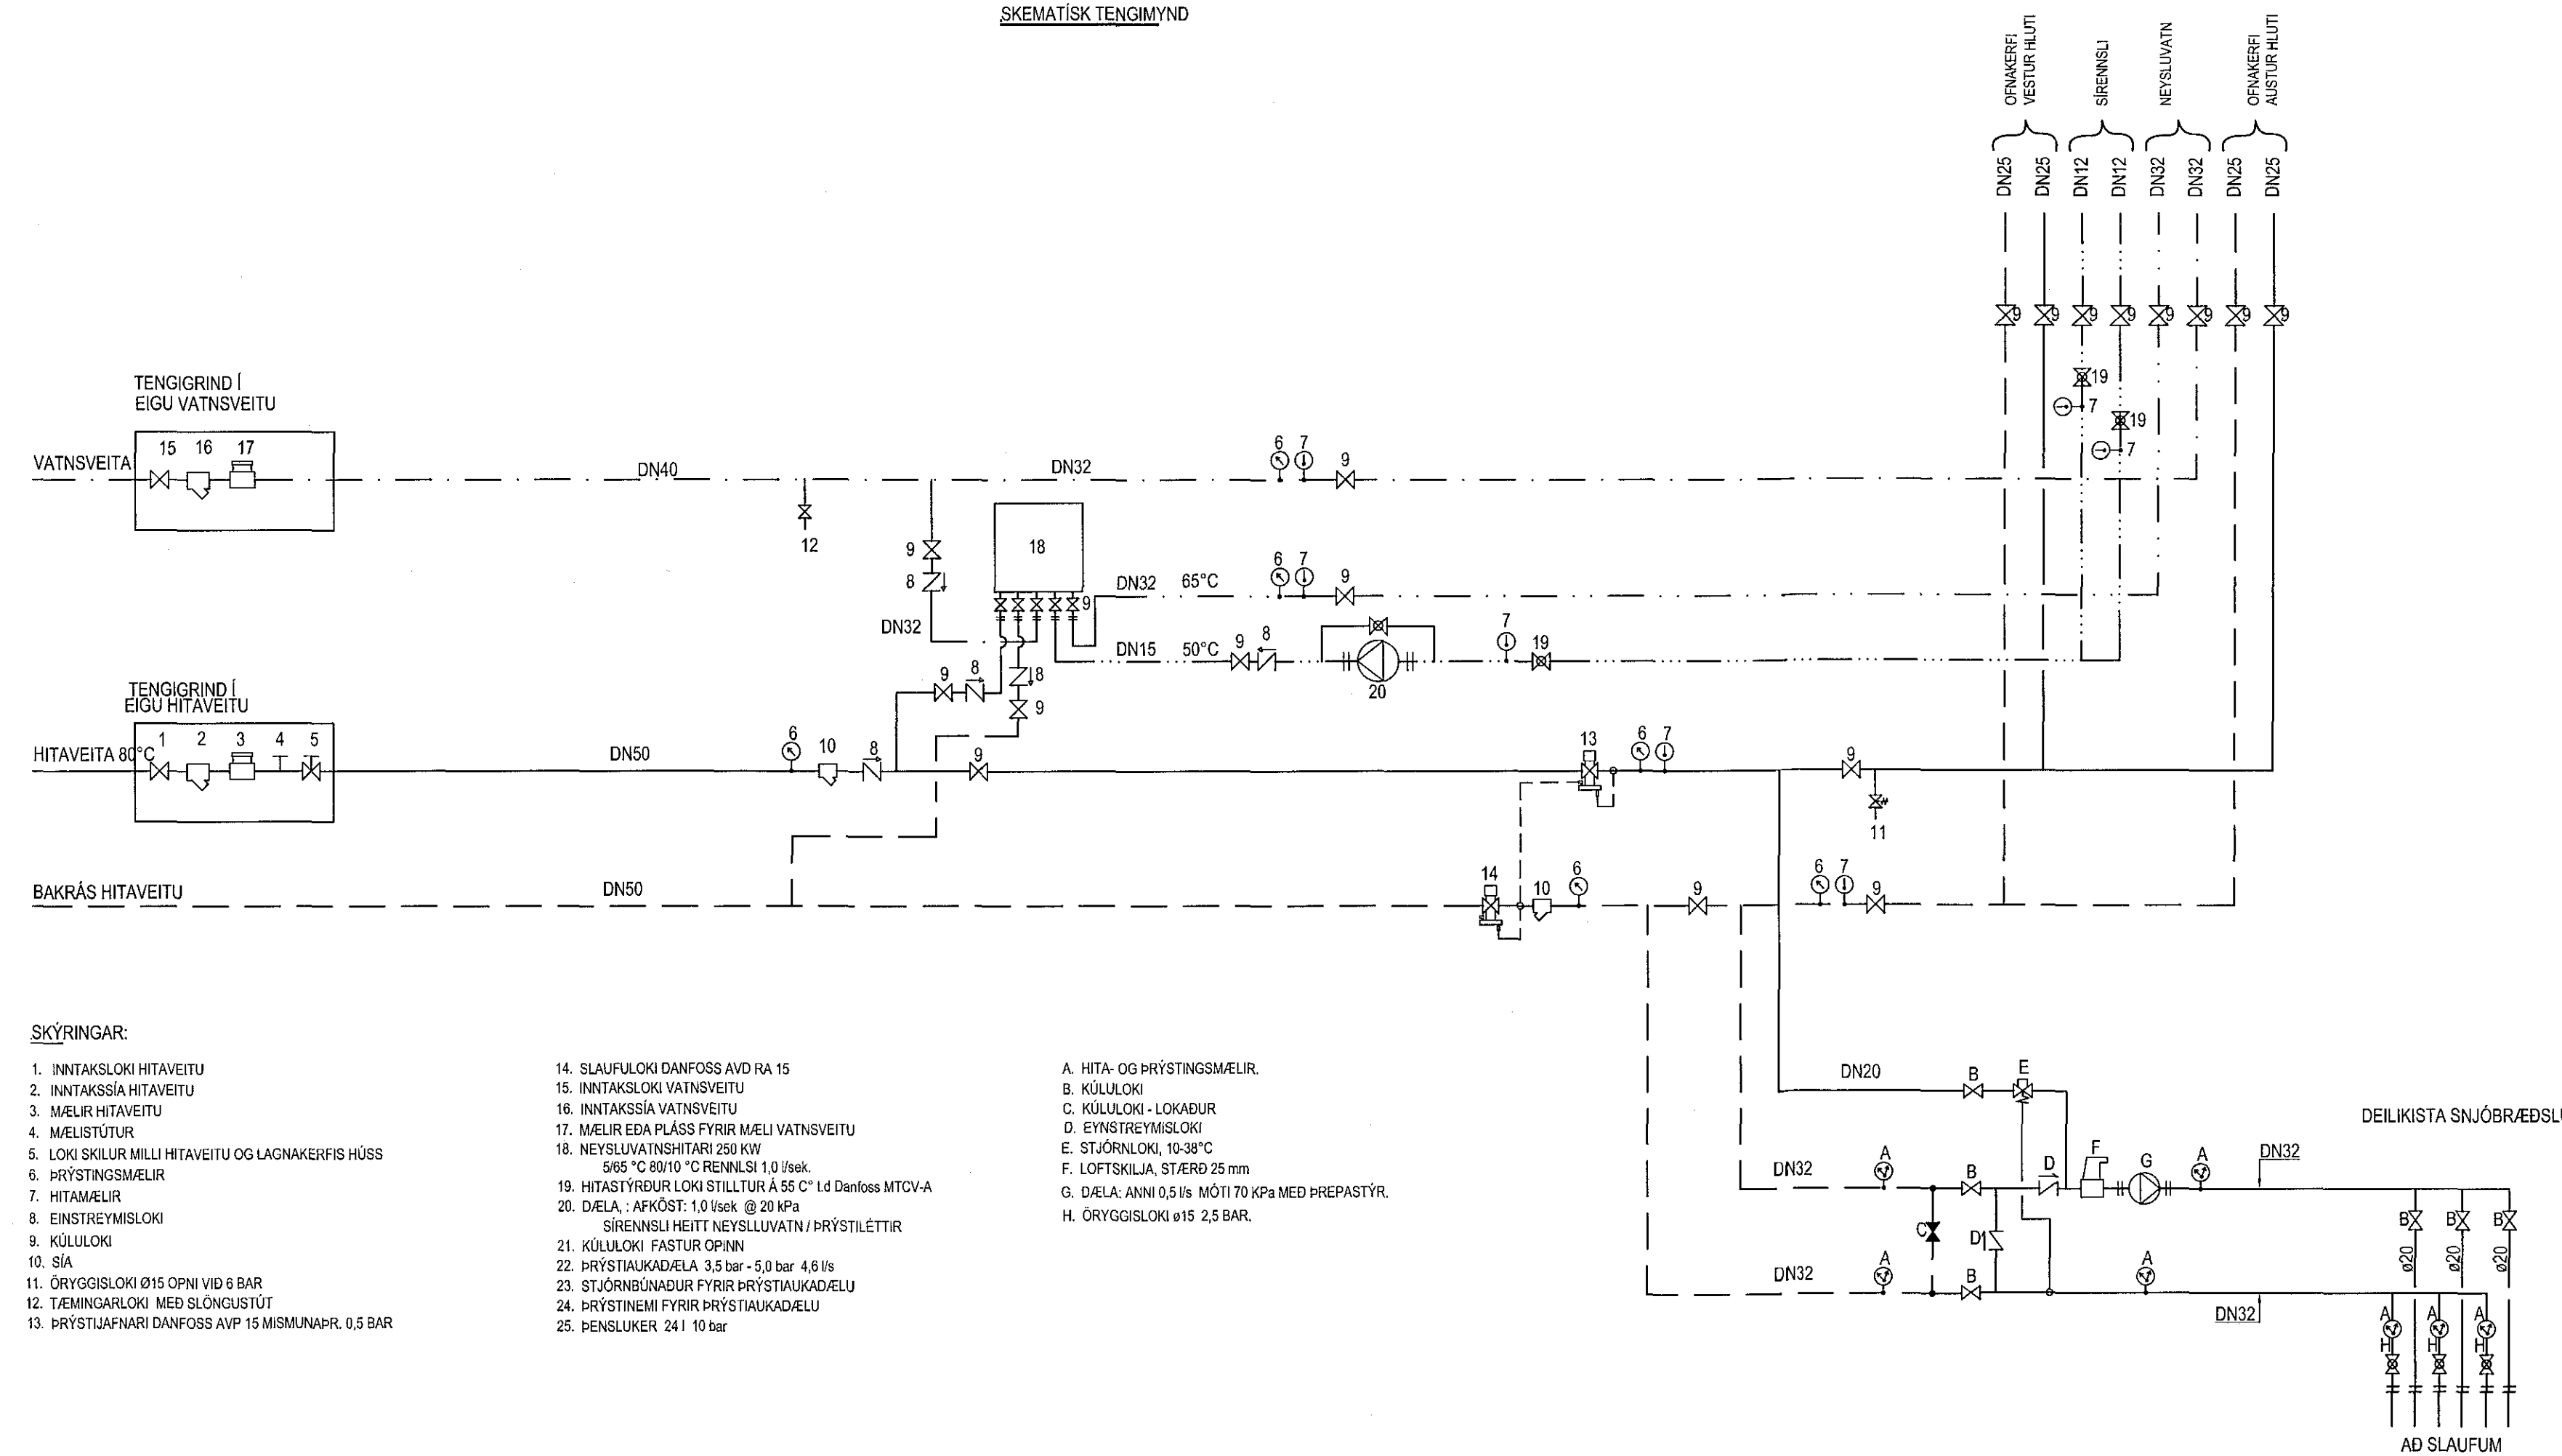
SKEMATÍSK TENGIMYND

OFNAKERFI VESTUR HLUTI
SÍRENNSLI
NEYSLUVATN
OFNAKERFI AUSTUR HLUTI

DN25 DN25 DN12 DN12 DN32 DN32 DN25 DN25

TENGIGRIND Í EIGU VATNSVEITU

VATNSVEITA 15 16 17 DN40 DN32 6 7 9

12 9 8 18 DN32 65°C 6 7 9

DN32 DN15 50°C 9 8 7 19 20

TENGIGRIND Í EIGU HITAVEITU

HITAVEITA 80°C 1 2 3 4 5 DN50 6 10 8 9 8 9 13 6 7 9 11

BAKRÁS HITAVEITU DN50 14 10 6 9 6 7 9

SKÝRINGAR:

1. INNTAKSLOKI HITAVEITU
2. INNTAKSSÍA HITAVEITU
3. MÆLIR HITAVEITU
4. MÆLISTÚTUR
5. LOKI SKILUR MILLI HITAVEITU OG LAGNAKERFIS HÚSS
6. ÞRÝSTINGSMÆLIR
7. HITAMÆLIR
8. EINSTREYMISLOKI
9. KÚLULOKI
10. SÍA
11. ÖRYGGISLOKI Ø15 OPNI VIÐ 6 BAR
12. TÆMINGARLOKI MEÐ SLÖNGUSTÚT
13. ÞRÝSTIJAFNARI DANFOSS AVP 15 MISMUNAÞR. 0,5 BAR

14. SLAUFULOKI DANFOSS AVD RA 15
15. INNTAKSLOKI VATNSVEITU
16. INNTAKSSÍA VATNSVEITU
17. MÆLIR EÐA PLÁSS FYRIR MÆLI VATNSVEITU
18. NEYSLUVATNSHITARI 250 KW
5/65 °C 80/10 °C RENNLSI 1,0 l/sek.
19. HITASTÝRÐUR LOKI STILLTUR Á 55 C° t.d Danfoss MTCV-A
20. DÆLA, : AFKÖST: 1,0 l/sek @ 20 kPa
SÍRENNSLI HEITT NEYSLLUVATN / ÞRÝSTILÉTTIR
21. KÚLULOKI FASTUR OPINN
22. ÞRÝSTIAUKADÆLA 3,5 bar - 5,0 bar 4,6 l/s
23. STJÓRNBÚNAÐUR FYRIR ÞRÝSTIAUKADÆLU
24. ÞRÝSTINEMI FYRIR ÞRÝSTIAUKADÆLU
25. ÞENSLUKER 24 l 10 bar

A. HITA- OG ÞRÝSTINGSMÆLIR.
B. KÚLULOKI
C. KÚLULOKI - LOKAÐUR
D. EYNSTREYMISLOKI
E. STJÓRNLOKI, 10-38°C
F. LOFTSKILJA, STÆRÐ 25 mm
G. DÆLA: ANNI 0,5 l/s MÓTI 70 KPa MEÐ ÞREPASTÝR.
H. ÖRYGGISLOKI ø15 2,5 BAR.

DN20 B E
DEILIKISTA SNJÓBRÆÐSLU
DN32 A B D F G A DN32
C D
DN32 A B A DN32
B B B ø20 ø20 ø20
A H A H A H
AÐ SLAUFUM